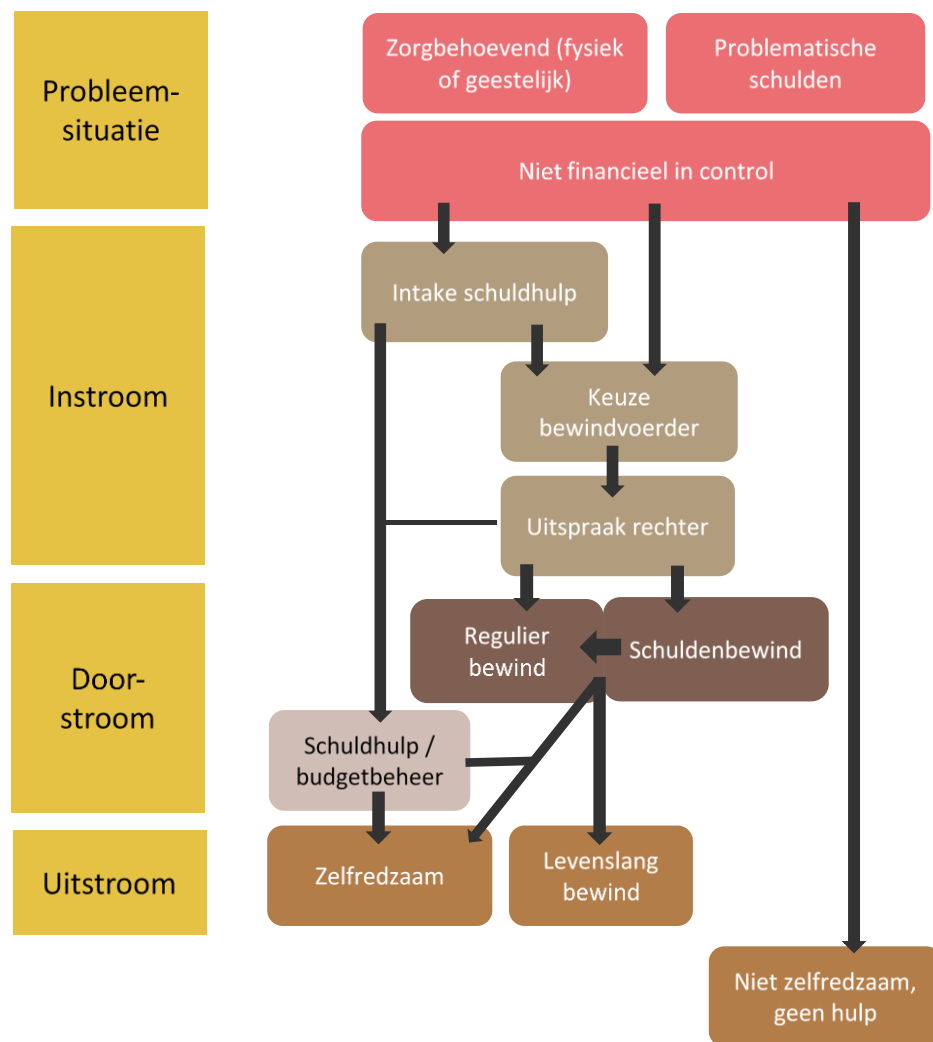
Probleemsituatie

Zorgbehoevend (fysiek of geestelijk)

Problematische schulden

Niet financieel in control

Instroom

Intake schuldhulp

Keuze bewindvoerder

Uitspraak rechter

Doorstroom

Regulier bewind

Schuldenbewind

Schuldhulp / budgetbeheer

Uitstroom

Zelfredzaam

Levenslang bewind

Niet zelfredzaam, geen hulp